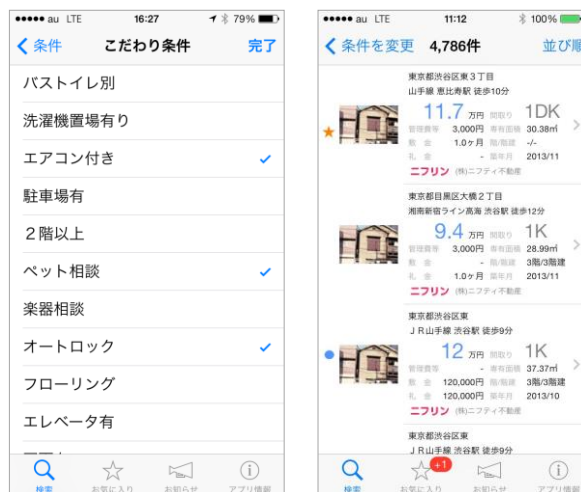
●●●●● au LTE 16:27 79%

< 条件 こだわり条件 完了

バストイレ別

洗濯機置場有り

エアコン付き ✓

駐車場有

２階以上

ペット相談 ✓

楽器相談

オートロック ✓

フローリング

エレベータ有

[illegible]

検索 お気に入り お知らせ アプリ情報

●●●●● au LTE 11:12 100%

< 条件を変更 4,786件 並び順

東京都渋谷区東３丁目
山手線 恵比寿駅 徒歩10分
11.7 万円 間取り 1DK
管理費等 3,000円 専有面積 30.38㎡
敷金 1.0ヶ月 階/階建 -/-
礼金 - 築年月 2013/11
ニフリン (株)ニフティ不動産

東京都目黒区大橋２丁目
湘南新宿ライン高海 渋谷駅 徒歩12分
9.4 万円 間取り 1K
管理費等 3,000円 専有面積 28.99㎡
敷金 - 階/階建 3階/3階建
礼金 1.0ヶ月 築年月 2013/11
ニフリン (株)ニフティ不動産

東京都渋谷区東
ＪＲ山手線 渋谷駅 徒歩9分
12 万円 間取り 1K
管理費等 - 専有面積 37.37㎡
敷金 120,000円 階/階建 3階/3階建
礼金 120,000円 築年月 2013/10
ニフリン (株)ニフティ不動産

東京都渋谷区東
ＪＲ山手線 渋谷駅 徒歩9分

検索 +1 お気に入り お知らせ アプリ情報